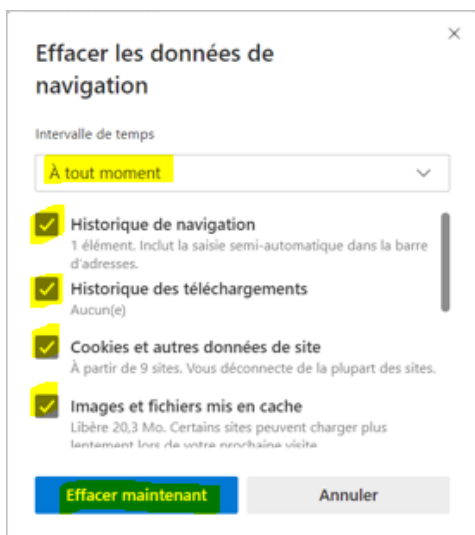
×

Effacer les données de navigation

Intervalle de temps

À tout moment

Historique de navigation
1 élément. Inclut la saisie semi-automatique dans la barre d'adresses.

Historique des téléchargements
Aucun(e)

Cookies et autres données de site
À partir de 9 sites. Vous déconnecte de la plupart des sites.

Images et fichiers mis en cache
Libère 20,3 Mo. Certains sites peuvent charger plus lentement lors de votre prochaine visite

Effacer maintenant

Annuler